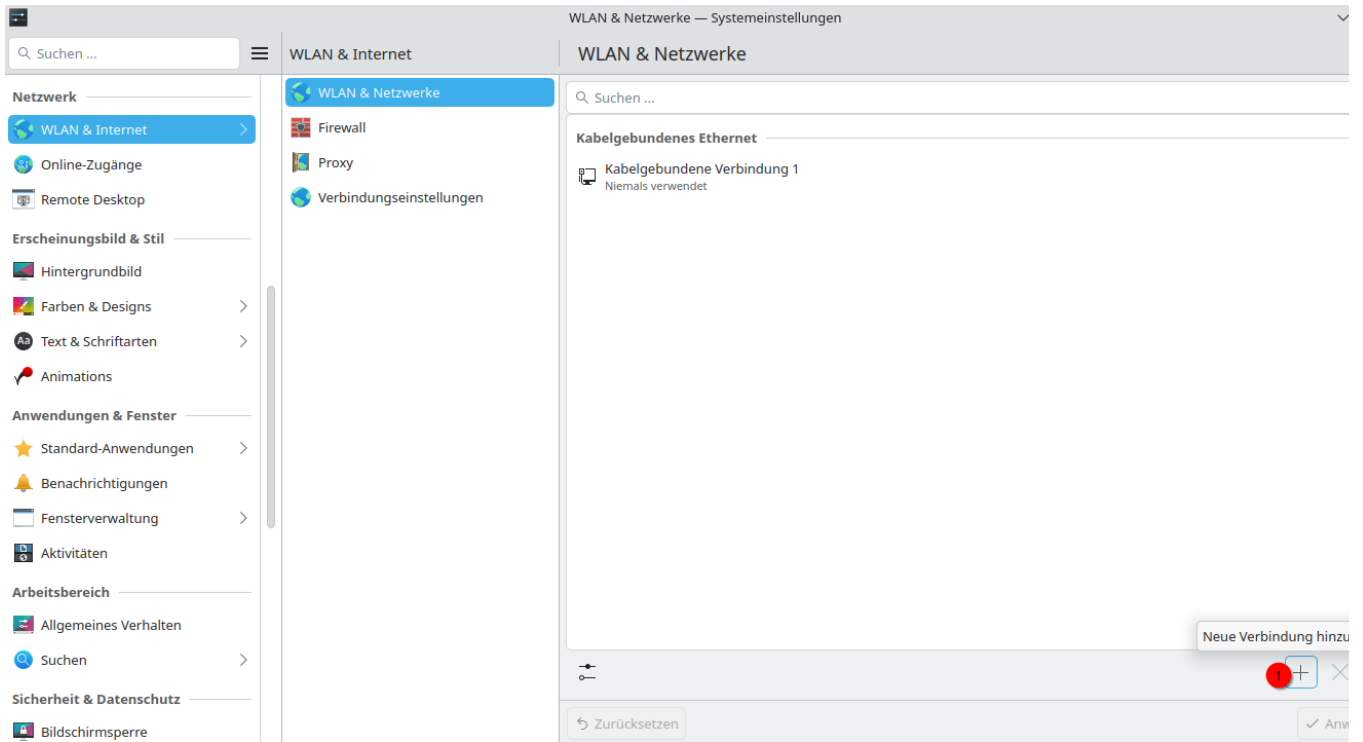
WLAN & Netzwerke — Systemeinstellungen

Suchen ...

Netzwerk
WLAN & Internet
Online-Zugänge
Remote Desktop
Erscheinungsbild & Stil
Hintergrundbild
Farben & Designs
Text & Schriftarten
Animations
Anwendungen & Fenster
Standard-Anwendungen
Benachrichtigungen
Fensterverwaltung
Aktivitäten
Arbeitsbereich
Allgemeines Verhalten
Suchen
Sicherheit & Datenschutz
Bildschirmsperre

WLAN & Internet
WLAN & Netzwerke
Firewall
Proxy
Verbindungseinstellungen

WLAN & Netzwerke
Suchen ...
Kabelgebundenes Ethernet
Kabelgebundene Verbindung 1
Niemals verwendet

Neue Verbindung hinzu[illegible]
1
Zurücksetzen
Anw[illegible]